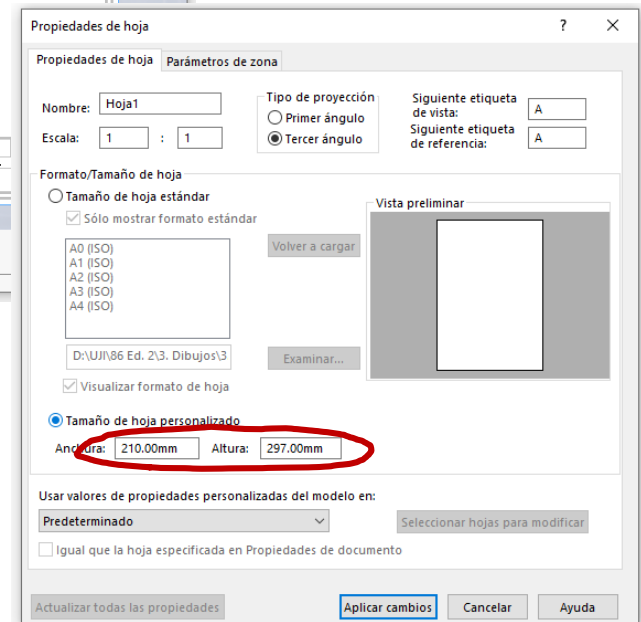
Propiedades de hoja
?
✕

Propiedades de hoja
Parámetros de zona

Nombre: Hoja1
Escala: 1 : 1

Tipo de proyección
Primer ángulo
Tercer ángulo

Siguiente etiqueta de vista: A
Siguiente etiqueta de referencia: A

Formato/Tamaño de hoja
Tamaño de hoja estándar
Sólo mostrar formato estándar
A0 (ISO)
A1 (ISO)
A2 (ISO)
A3 (ISO)
A4 (ISO)
Volver a cargar
Vista preliminar
D:\UJI\86 Ed. 2\3. Dibujos\3
Examinar...
Visualizar formato de hoja

Tamaño de hoja personalizado
Anchura: 210.00mm Altura: 297.00mm

Usar valores de propiedades personalizadas del modelo en:
Predeterminado
Seleccionar hojas para modificar
Igual que la hoja especificada en Propiedades de documento

Actualizar todas las propiedades
Aplicar cambios
Cancelar
Ayuda